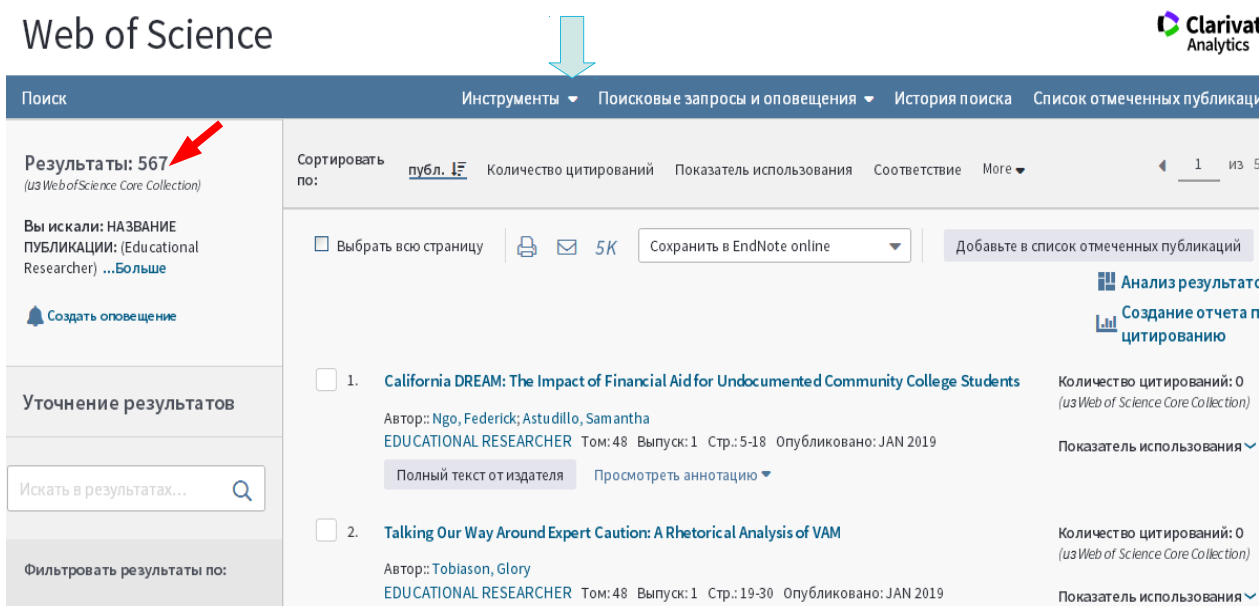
Web of Science

Clarivat
Analytics

Поиск

Инструменты ▾ Поисковые запросы и оповещения ▾ История поиска Список отмеченных публикаци

Результаты: 567
(из Web of Science Core Collection)

Вы искали: НАЗВАНИЕ ПУБЛИКАЦИИ: (Educational Researcher) ...Больше

Создать оповещение

Уточнение результатов

Искать в результатах...

Фильтровать результаты по:

Сортировать по: публ. Количество цитирований Показатель использования Соответствие More ▾

1 из 5

Выбрать всю страницу 5K Сохранить в EndNote online Добавьте в список отмеченных публикаций

Анализ результато

Создание отчета п цитированию

1. California DREAM: The Impact of Financial Aid for Undocumented Community College Students
Автор:: Ngo, Federick; Astudillo, Samantha
EDUCATIONAL RESEARCHER Том: 48 Выпуск: 1 Стр.: 5-18 Опубликовано: JAN 2019
Полный текст от издателя Просмотреть аннотацию ▾

Количество цитирований: 0
(из Web of Science Core Collection)
Показатель использования

2. Talking Our Way Around Expert Caution: A Rhetorical Analysis of VAM
Автор:: Tobiason, Glory
EDUCATIONAL RESEARCHER Том: 48 Выпуск: 1 Стр.: 19-30 Опубликовано: JAN 2019

Количество цитирований: 0
(из Web of Science Core Collection)
Показатель использования